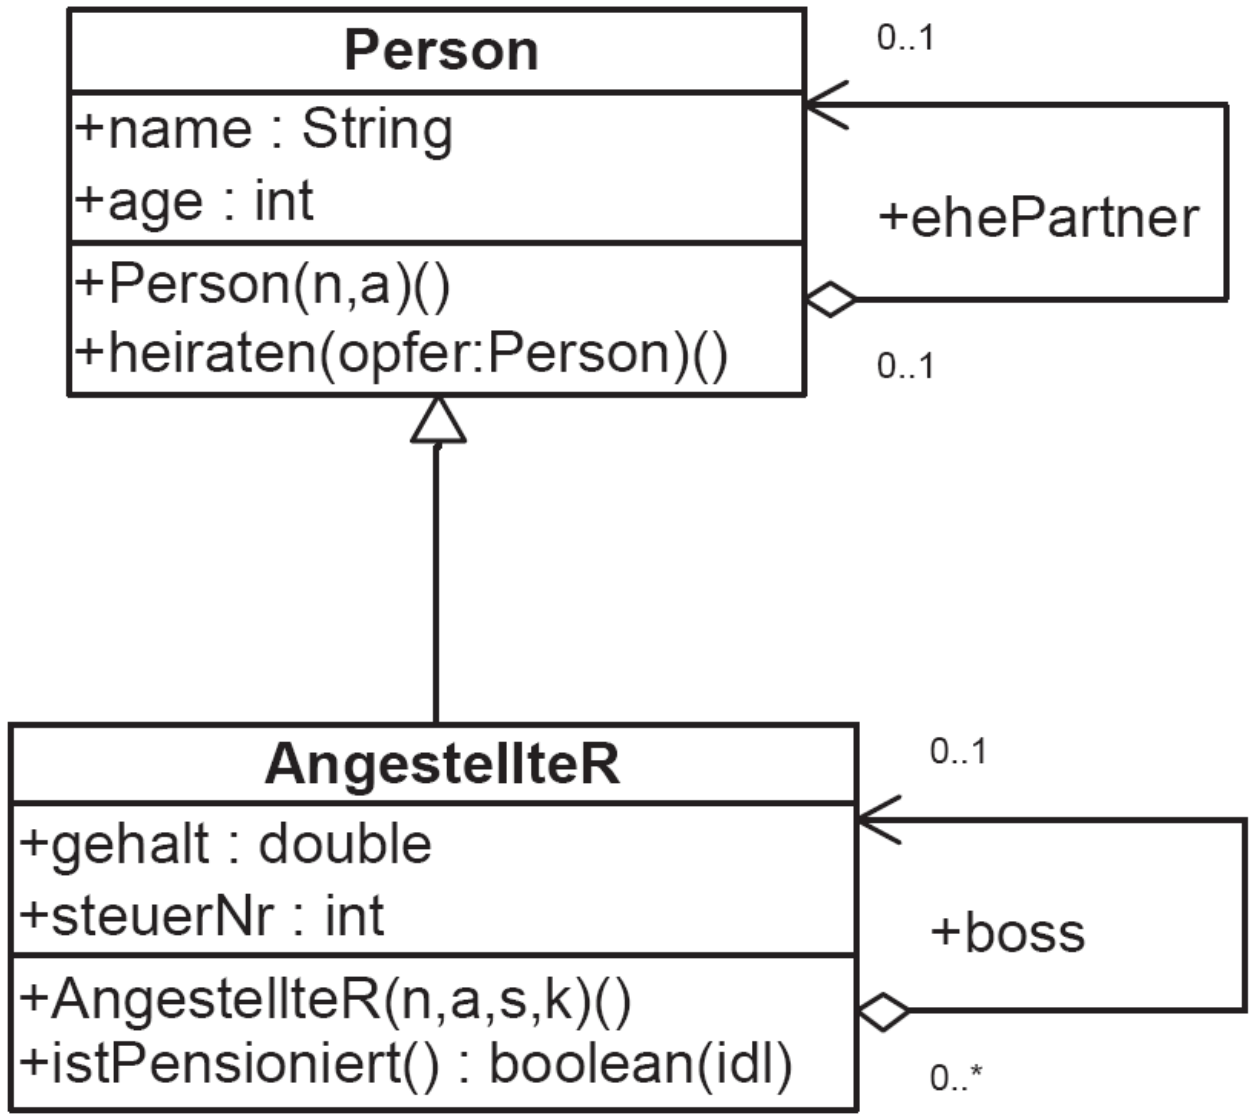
Person

+name : String
+age : int

+Person(n,a)()
+heiraten(opfer:Person)()

0..1

+ehePartner

0..1

AngestellteR

+gehalt : double
+steuerNr : int

+AngestellteR(n,a,s,k)()
+istPensioniert() : boolean(idl)

0..1

+boss

0..*